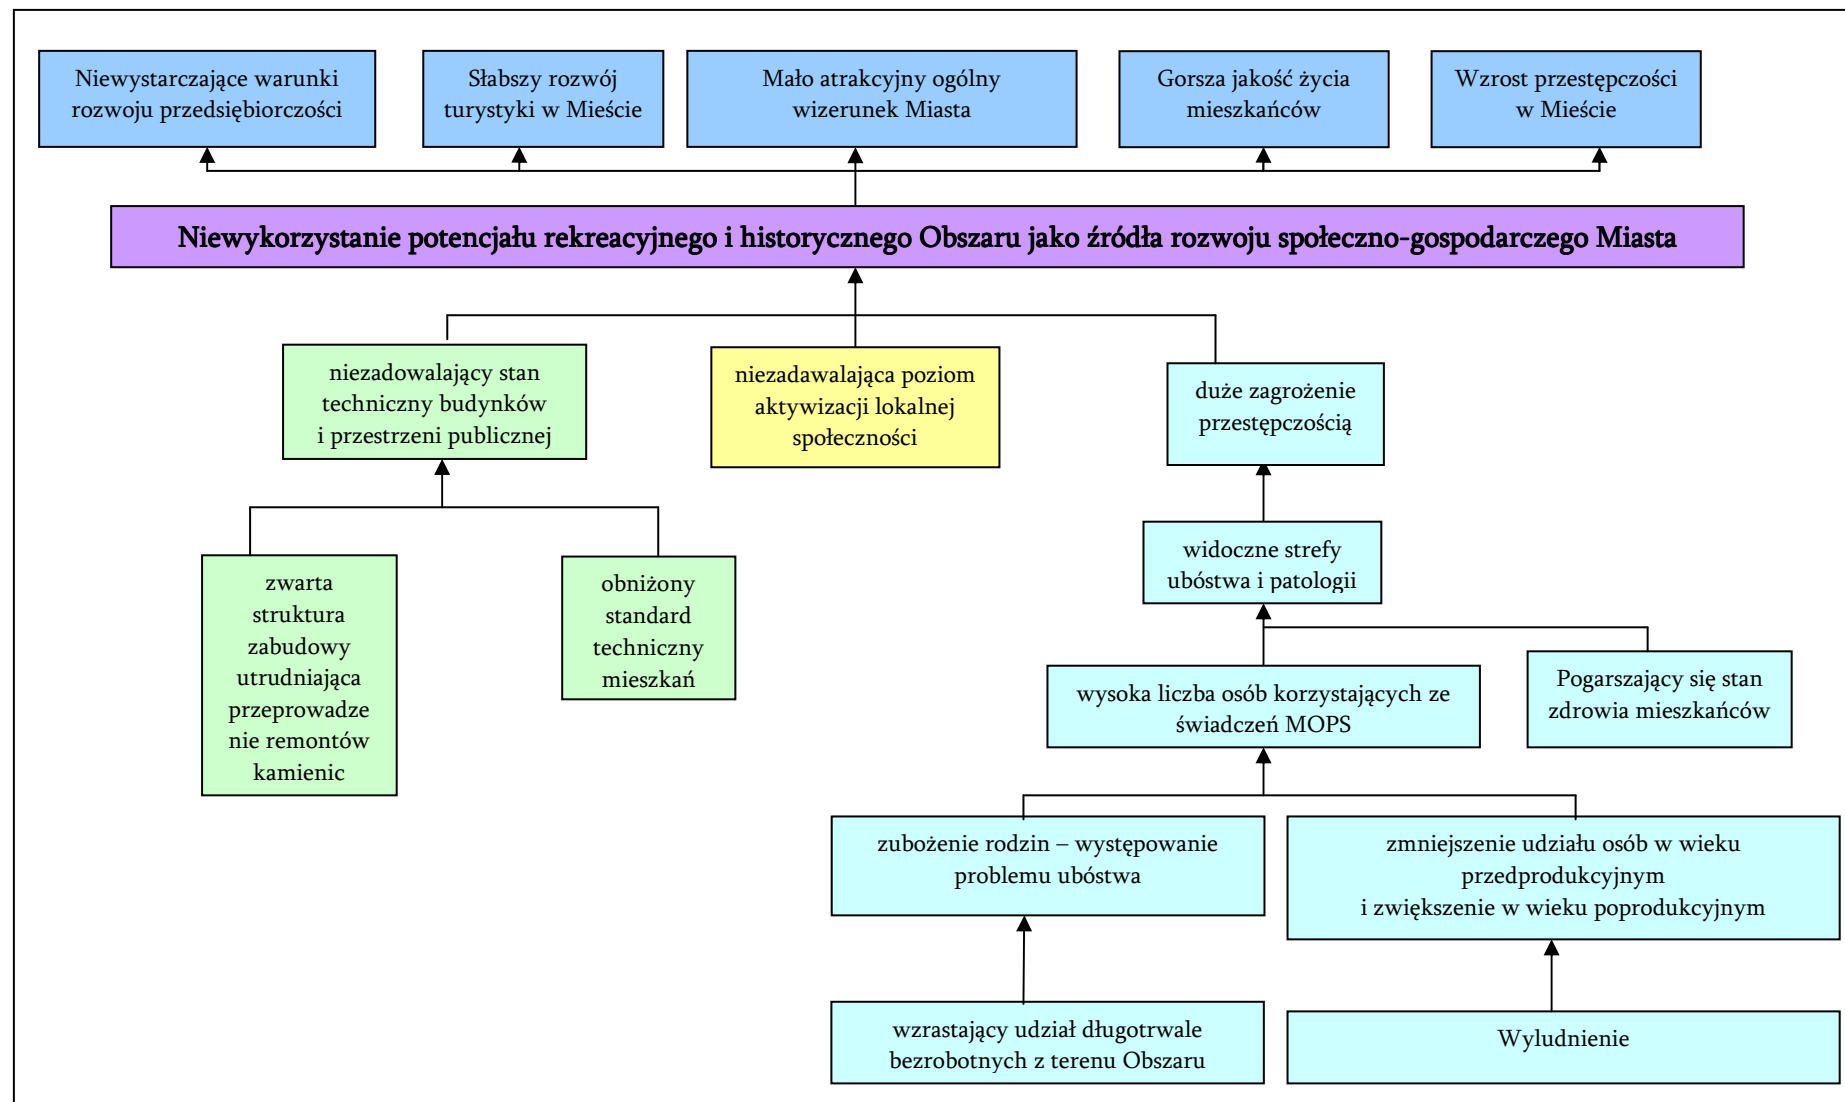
Niewystarczające warunki rozwoju przedsiębiorczości

Słabszy rozwój turystyki w Mieście

Mało atrakcyjny ogólny wizerunek Miasta

Gorsza jakość życia mieszkańców

Wzrost przestępczości w Mieście

Niewykorzystanie potencjału rekreacyjnego i historycznego Obszaru jako źródła rozwoju społeczno-gospodarczego Miasta

niezadowalający stan techniczny budynków i przestrzeni publicznej

niezadawalająca poziom aktywizacji lokalnej społeczności

duże zagrożenie przestępczością

zwarta struktura zabudowy utrudniająca przeprowadzenie remontów kamienic

obniżony standard techniczny mieszkań

widoczne strefy ubóstwa i patologii

wysoka liczba osób korzystających ze świadczeń MOPS

Pogarszający się stan zdrowia mieszkańców

zubożenie rodzin – występowanie problemu ubóstwa

zmniejszenie udziału osób w wieku przedprodukcyjnym i zwiększenie w wieku poprodukcyjnym

wzrastający udział długotrwale bezrobotnych z terenu Obszaru

Wyludnienie